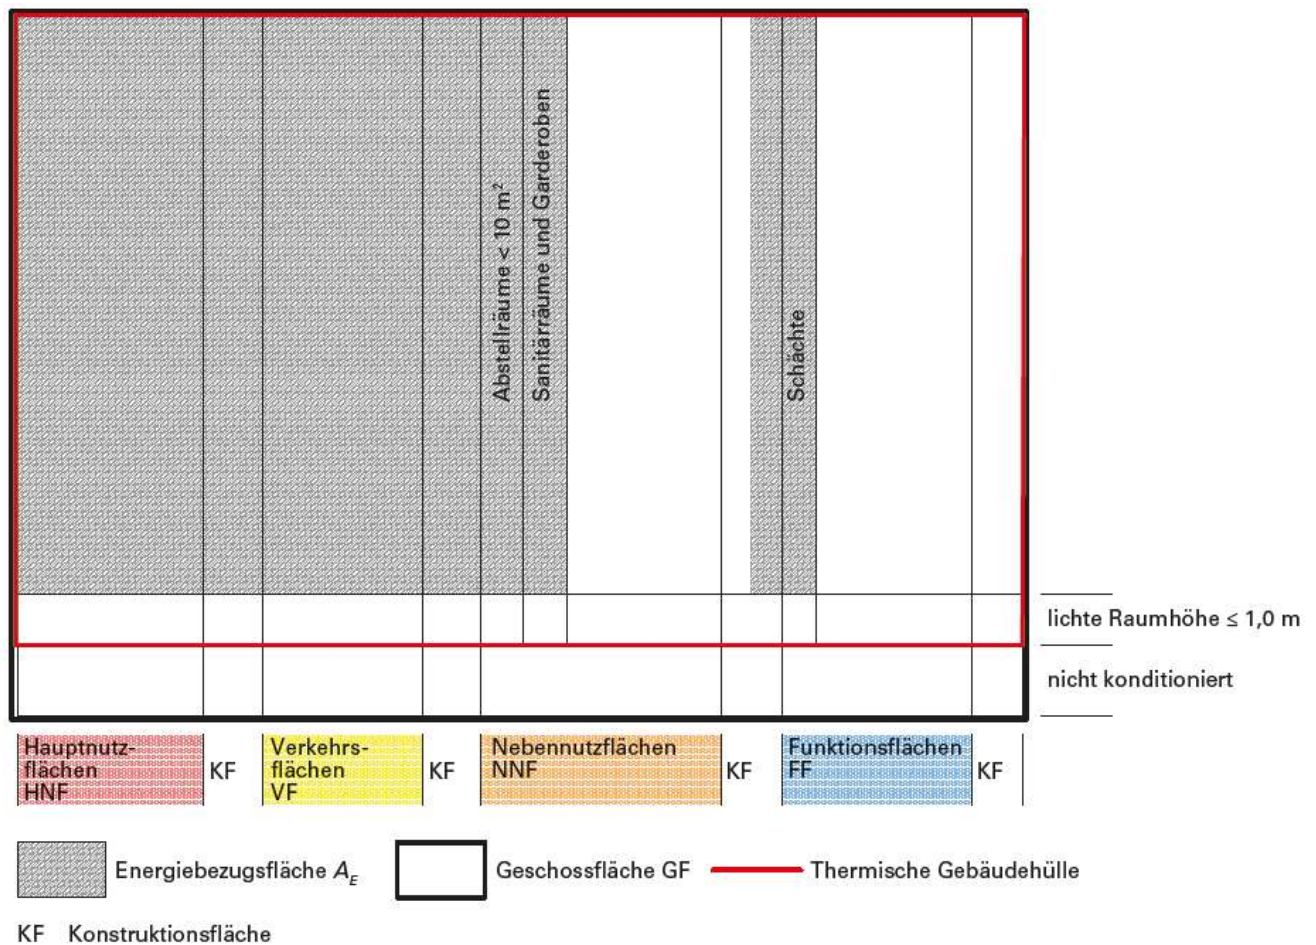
Abstellräume < 10 m²

Sanitärräume und Garderoben

Schächte

lichte Raumhöhe ≤ 1,0 m

nicht konditioniert

Hauptnutzflächen HNF

KF

Verkehrsflächen VF

KF

Nebennutzflächen NNF

KF

Funktionsflächen FF

KF

Energiebezugsfläche $A_E$

Geschossfläche GF

Thermische Gebäudehülle

KF Konstruktionsfläche